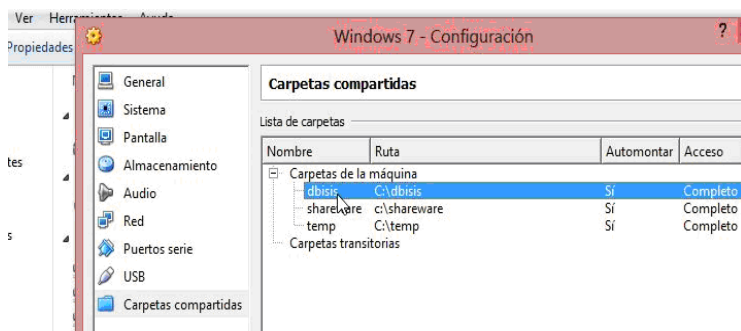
Ver Herr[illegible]

Propiedades

tes

s

Windows 7 - Configuración

?

General
Sistema
Pantalla
Almacenamiento
Audio
Red
Puertos serie
USB
Carpetas compartidas

Carpetas compartidas

Lista de carpetas

| Nombre | Ruta | Automontar | Acceso |
|---|---|---|---|
| Carpetas de la máquina | | | |
| dbisis | C:\dbisis | Sí | Completo |
| shareware | c:\shareware | Sí | Completo |
| temp | C:\temp | Sí | Completo |
| Carpetas transitorias | | | |